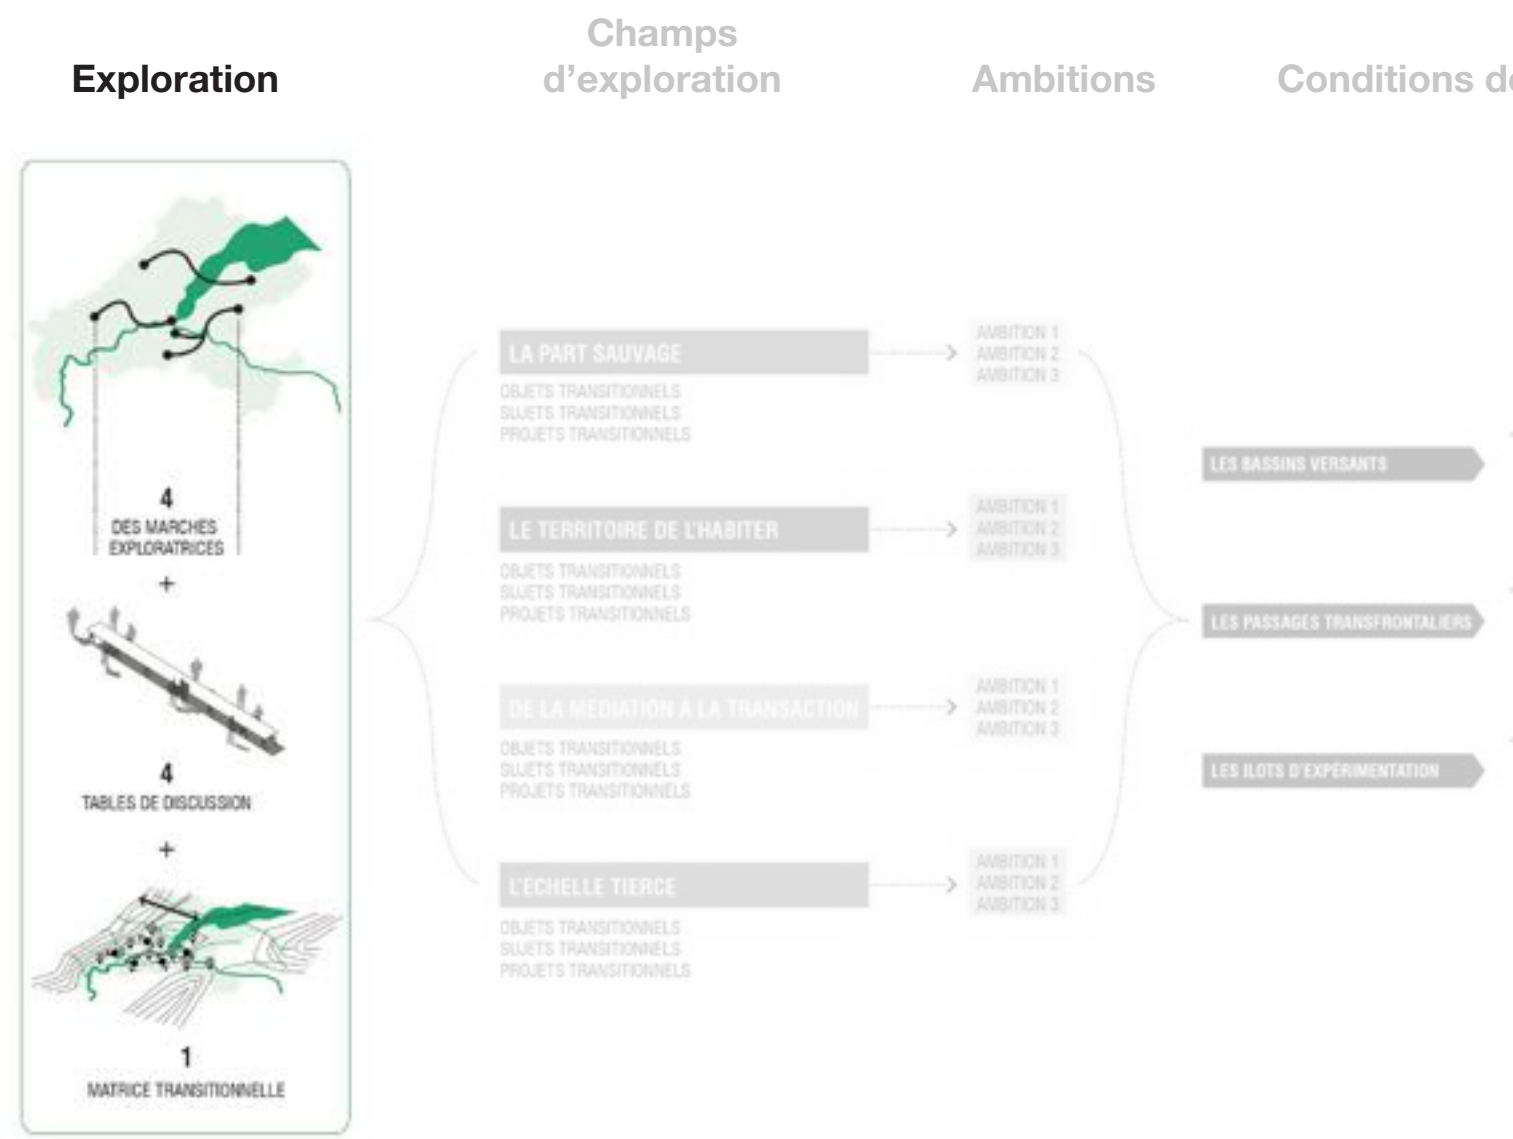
Exploration

Champs d'exploration

Ambitions

Conditions d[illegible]

4
DES MARCHES EXPLORATRICES
+
4
TABLES DE DISCUSSION
+
1
MATRICE TRANSITIONNELLE

LA PART SAUVAGE
OBJETS TRANSITIONNELS
SUJETS TRANSITIONNELS
PROJETS TRANSITIONNELS

AMBITION 1
AMBITION 2
AMBITION 3

LE TERRITOIRE DE L'HABITER
OBJETS TRANSITIONNELS
SUJETS TRANSITIONNELS
PROJETS TRANSITIONNELS

AMBITION 1
AMBITION 2
AMBITION 3

DE LA MEDIATION A LA TRANSACTION
OBJETS TRANSITIONNELS
SUJETS TRANSITIONNELS
PROJETS TRANSITIONNELS

AMBITION 1
AMBITION 2
AMBITION 3

L'ECHELLE TIERCE
OBJETS TRANSITIONNELS
SUJETS TRANSITIONNELS
PROJETS TRANSITIONNELS

AMBITION 1
AMBITION 2
AMBITION 3

LES BASSINS VERSANTS

LES PASSAGES TRANSFRONTALIERS

LES ILOTS D'EXPERIMENTATION